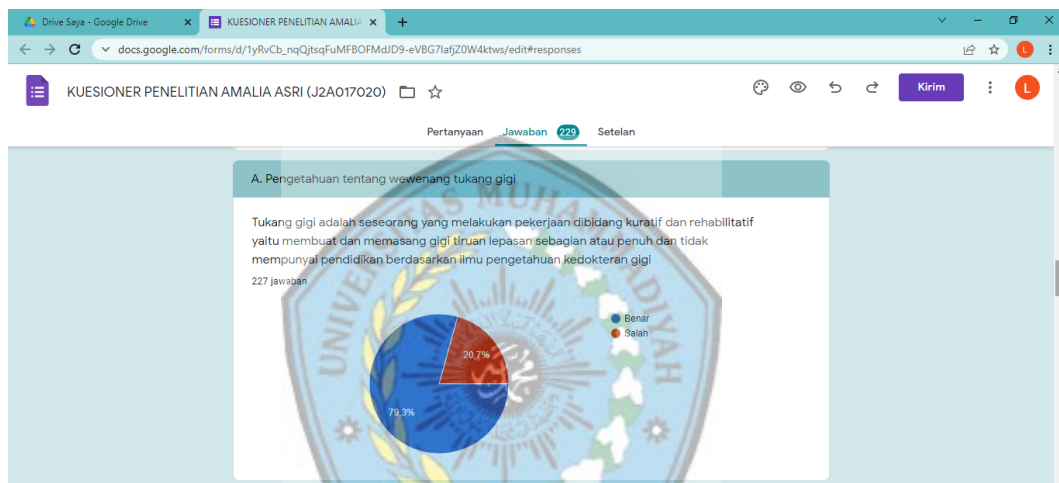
Drive Saya - Google Drive ×
KUESIONER PENELITIAN AMALIA ×
+

docs.google.com/forms/d/1yRvCb_nqQjtsqFuMFBOFMdJD9-eVBG7lafjZ0W4ktws/edit#responses

KUESIONER PENELITIAN AMALIA ASRI (J2A017020)

Kirim

L

Pertanyaan Jawaban 229 Setelan

A. Pengetahuan tentang wewenang tukang gigi

Tukang gigi adalah seseorang yang melakukan pekerjaan dibidang kuratif dan rehabilitatif yaitu membuat dan memasang gigi tiruan lepasan sebagian atau penuh dan tidak mempunyai pendidikan berdasarkan ilmu pengetahuan kedokteran gigi

227 jawaban

Benar
Salah

20,7%

79,3%

UNIVERSITAS MUHAMMADIYAH